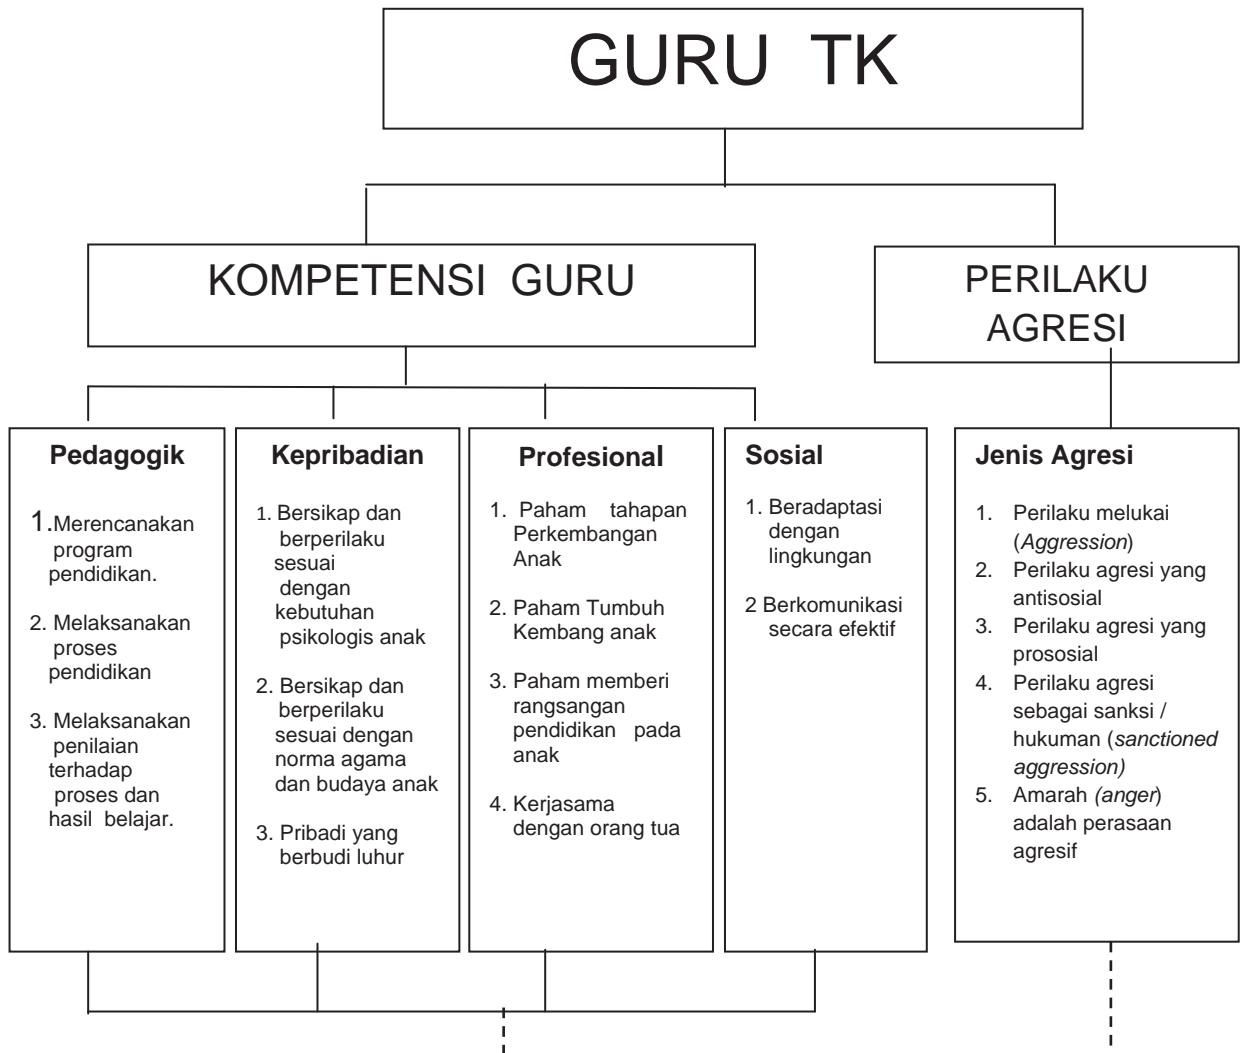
GURU TK

KOMPETENSI GURU

PERILAKU AGRESI

Pedagogik

1. Merencanakan program pendidikan.

2. Melaksanakan proses pendidikan

3. Melaksanakan penilaian terhadap proses dan hasil belajar.

Kepribadian

1. Bersikap dan berperilaku sesuai dengan kebutuhan psikologis anak

2. Bersikap dan berperilaku sesuai dengan norma agama dan budaya anak

3. Pribadi yang berbudi luhur

Profesional

1. Paham tahapan Perkembangan Anak

2. Paham Tumbuh Kembang anak

3. Paham memberi rangsangan pendidikan pada anak

4. Kerjasama dengan orang tua

Sosial

1. Beradaptasi dengan lingkungan

2 Berkomunikasi secara efektif

Jenis Agresi

1. Perilaku melukai (*Aggression*)
2. Perilaku agresi yang antisosial
3. Perilaku agresi yang prososial
4. Perilaku agresi sebagai sanksi / hukuman (*sanctioned aggression)*
5. Amarah *(anger*) adalah perasaan agresif